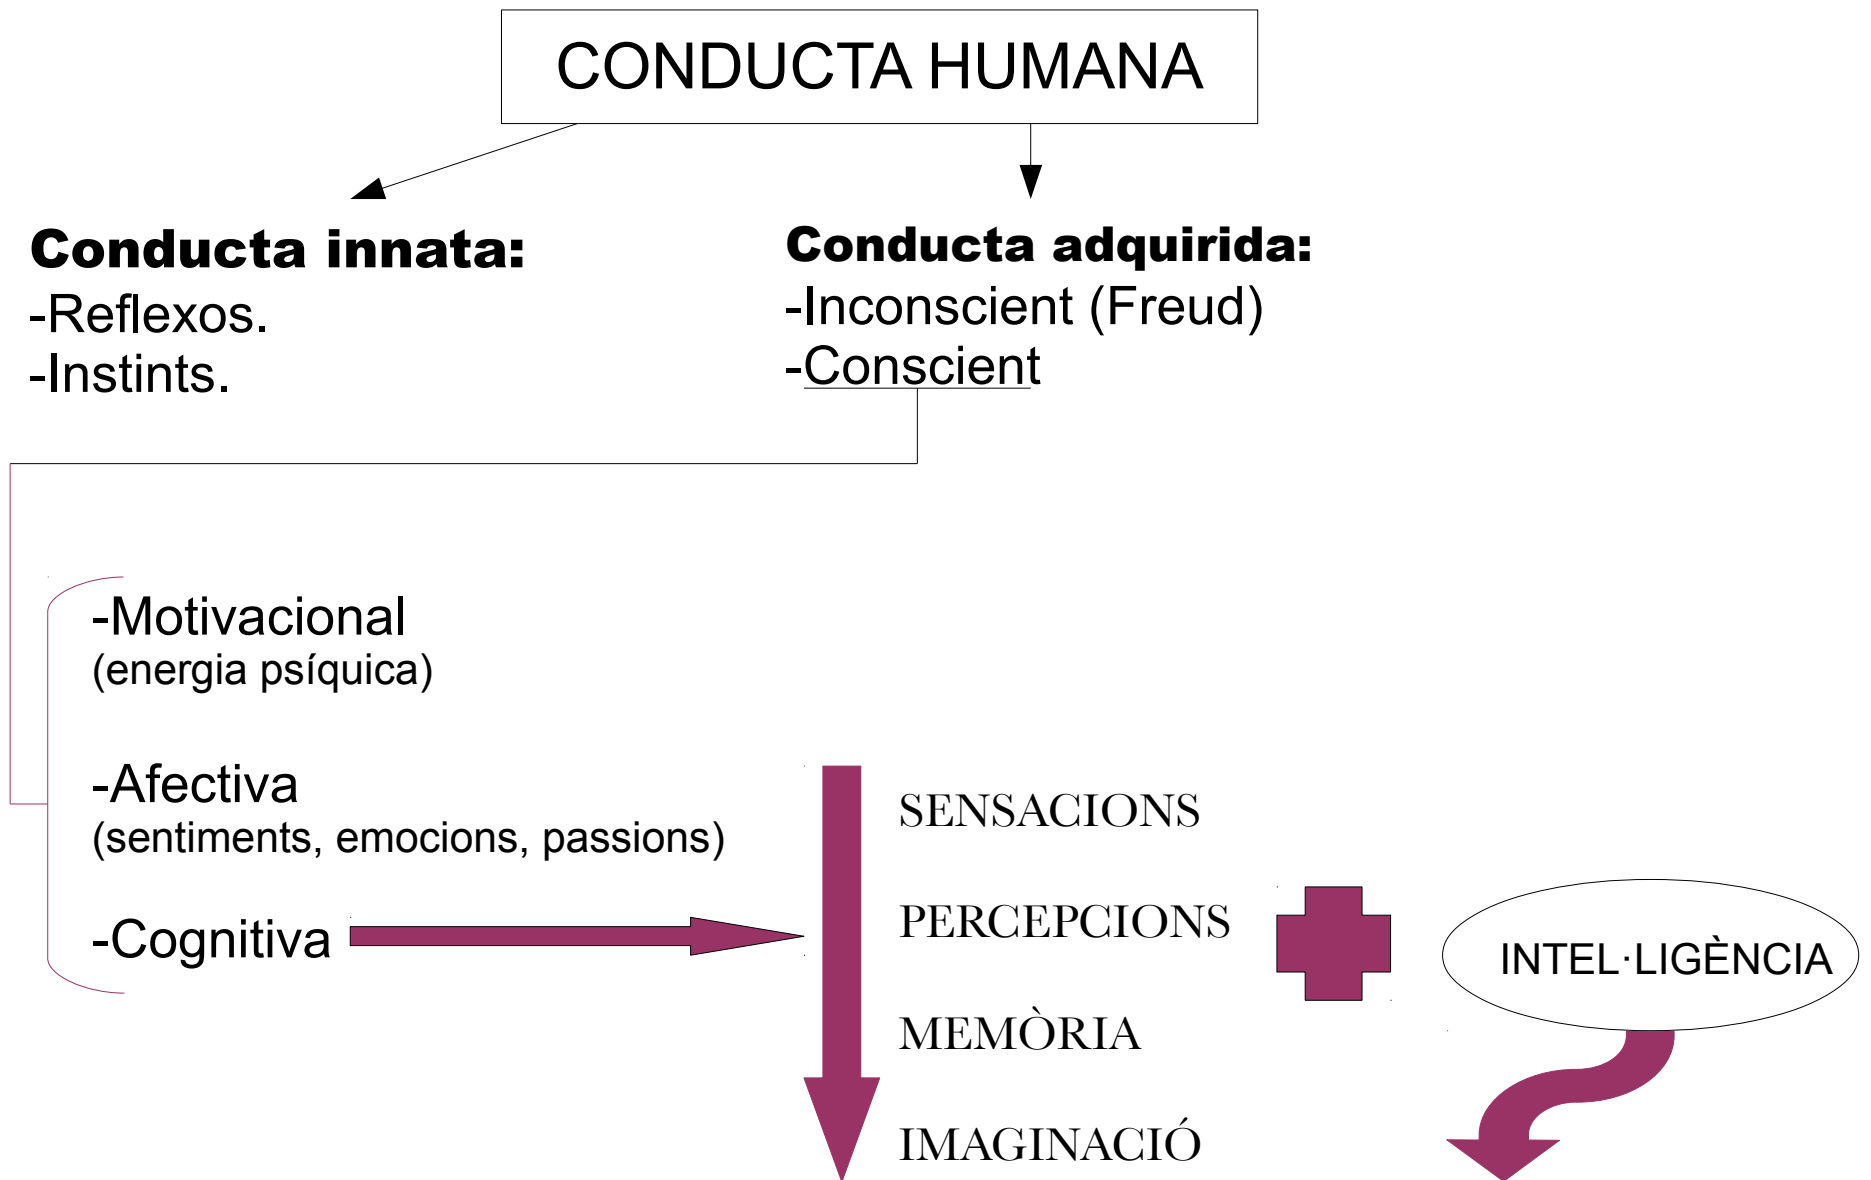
CONDUCTA HUMANA

**Conducta innata:**
-Reflexos.
-Instints.

**Conducta adquirida:**
-Inconscient (Freud)
-Conscient

-Motivacional
(energia psíquica)

-Afectiva
(sentiments, emocions, passions)

-Cognitiva

SENSACIONS

PERCEPCIONS

MEMÒRIA

IMAGINACIÓ

INTEL·LIGÈNCIA